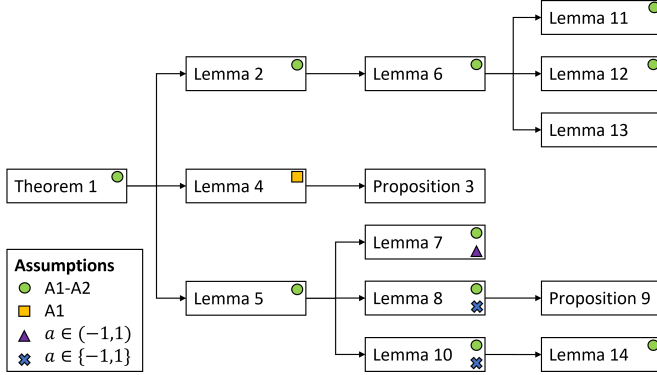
Theorem 1

Lemma 2

Lemma 4

Lemma 5

Lemma 6

Proposition 3

Lemma 7

Lemma 8

Lemma 10

Lemma 11

Lemma 12

Lemma 13

Proposition 9

Lemma 14

**Assumptions**
A1-A2
A1
$a \in (-1,1)$
$a \in \{-1,1\}$